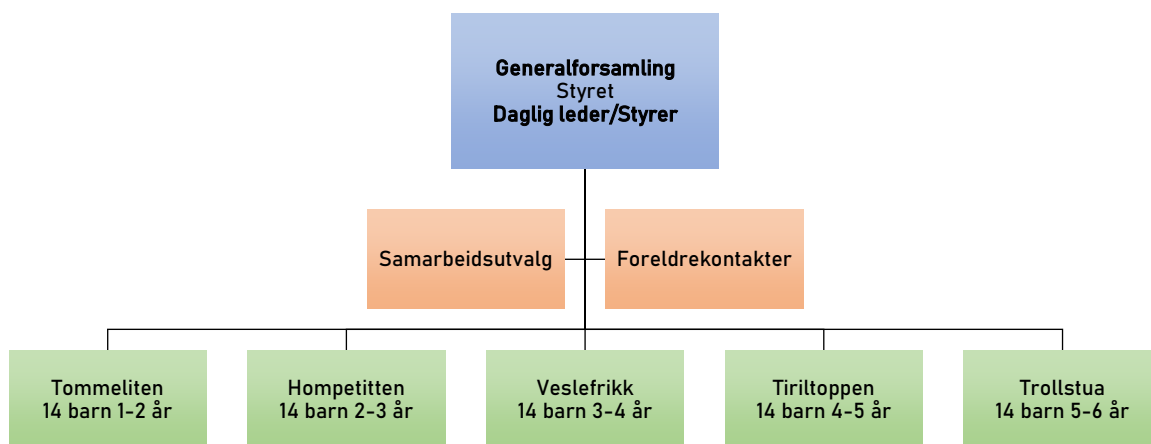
Generalforsamling
Styret
Daglig leder/Styrer

Samarbeidsutvalg

Foreldrekontakter

Tommeliten
14 barn 1-2 år

Hompetitten
14 barn 2-3 år

Veslefrikk
14 barn 3-4 år

Tiriltoppen
14 barn 4-5 år

Trollstua
14 barn 5-6 år